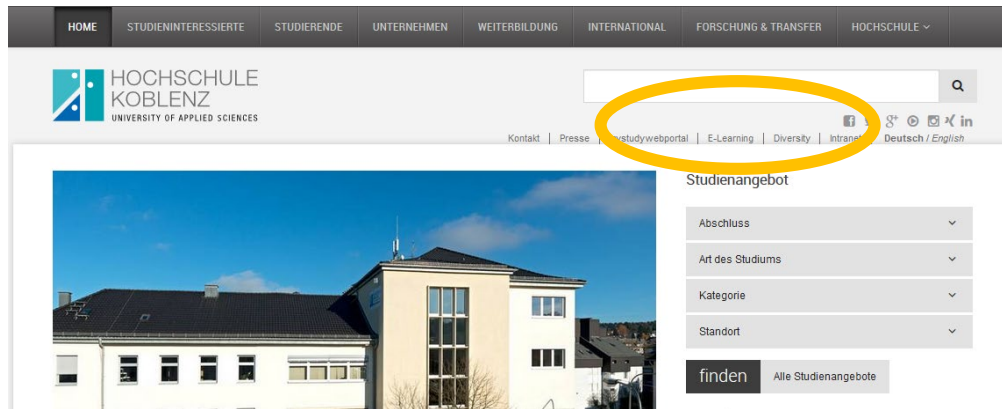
HOME STUDIENINTERESSIERTE STUDIERENDE UNTERNEHMEN WEITERBILDUNG INTERNATIONAL FORSCHUNG & TRANSFER HOCHSCHULE

HOCHSCHULE KOBLENZ
UNIVERSITY OF APPLIED SCIENCES

Kontakt | Presse | mystudywebportal | E-Learning | Diversity | Intranet | Deutsch / English

Studienangebot

Abschluss

Art des Studiums

Kategorie

Standort

finden

Alle Studienangebote